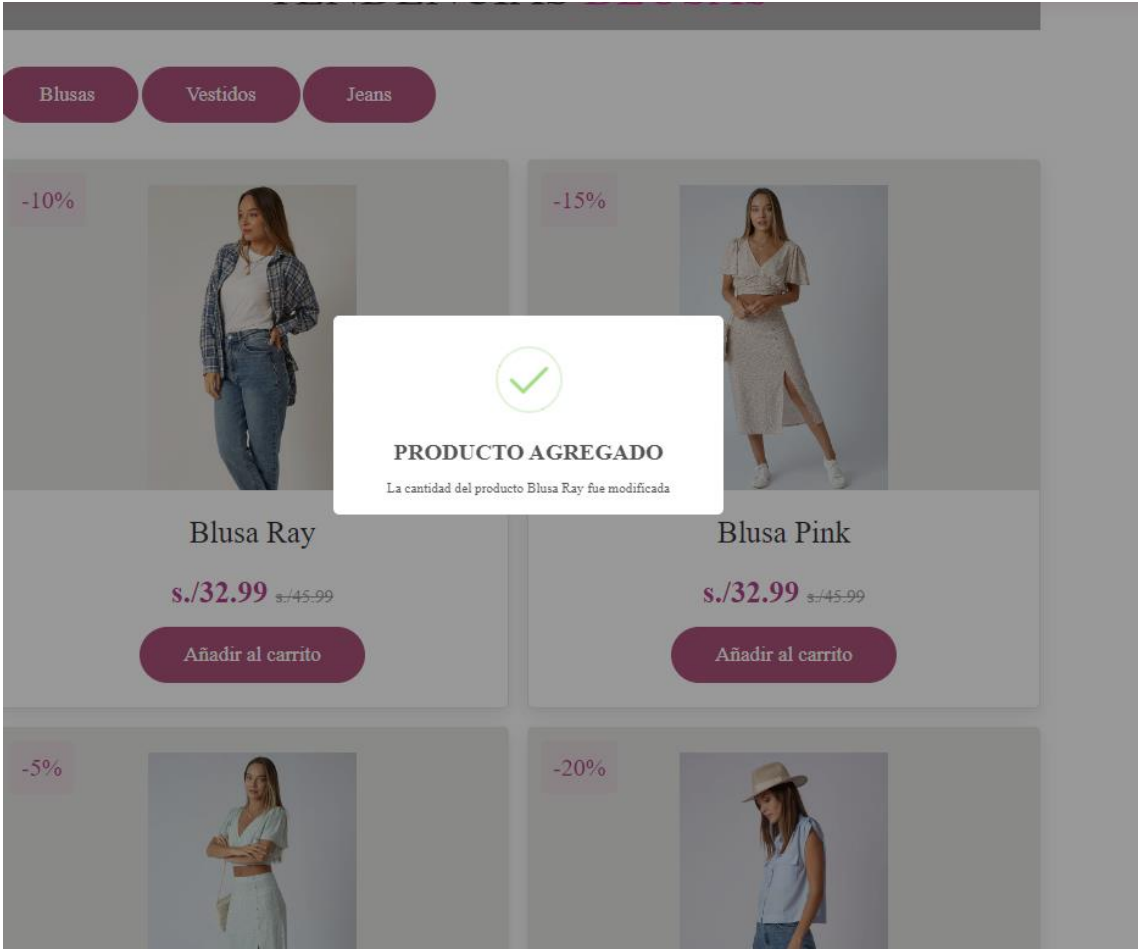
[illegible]

Blusas Vestidos Jeans

-10%

-15%

PRODUCTO AGREGADO

La cantidad del producto Blusa Ray fue modificada

Blusa Ray

s./32.99 s./45.99

Añadir al carrito

Blusa Pink

s./32.99 s./45.99

Añadir al carrito

-5%

-20%